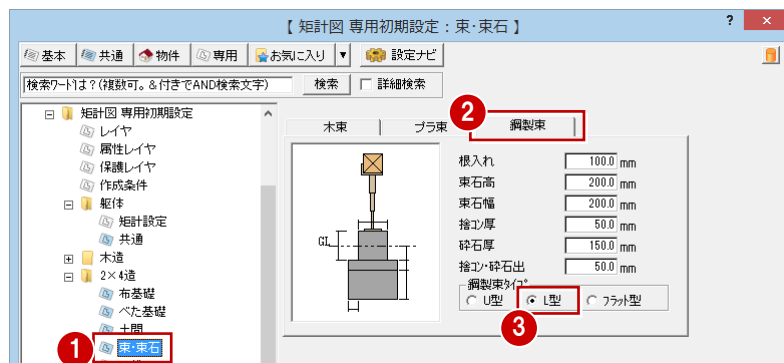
【 矩計図 専用初期設定：束･束石 】

?

基本 | 共通 | 物件 | 専用 | お気に入り ▾ | 設定ナビ

検索ﾜｰﾄﾞは？(複数可。&付きでAND検索文字)

検索 | 詳細検索

矩計図 専用初期設定
レイヤ
属性レイヤ
保護レイヤ
作成条件
躯体
矩計設定
共通
木造
2×4造
布基礎
べた基礎
土間
束･束石

木束 | プラ束 | 鋼製束

GL

| 根入れ | 100.0 | mm |
|---|---|---|
| 束石高 | 200.0 | mm |
| 束石幅 | 200.0 | mm |
| 捨ｺﾝ厚 | 50.0 | mm |
| 砕石厚 | 150.0 | mm |
| 捨ｺﾝ･砕石出 | 50.0 | mm |

鋼製束ﾀｲﾌﾟ
U型 | L型 | ﾌﾗｯﾄ型

1
2
3